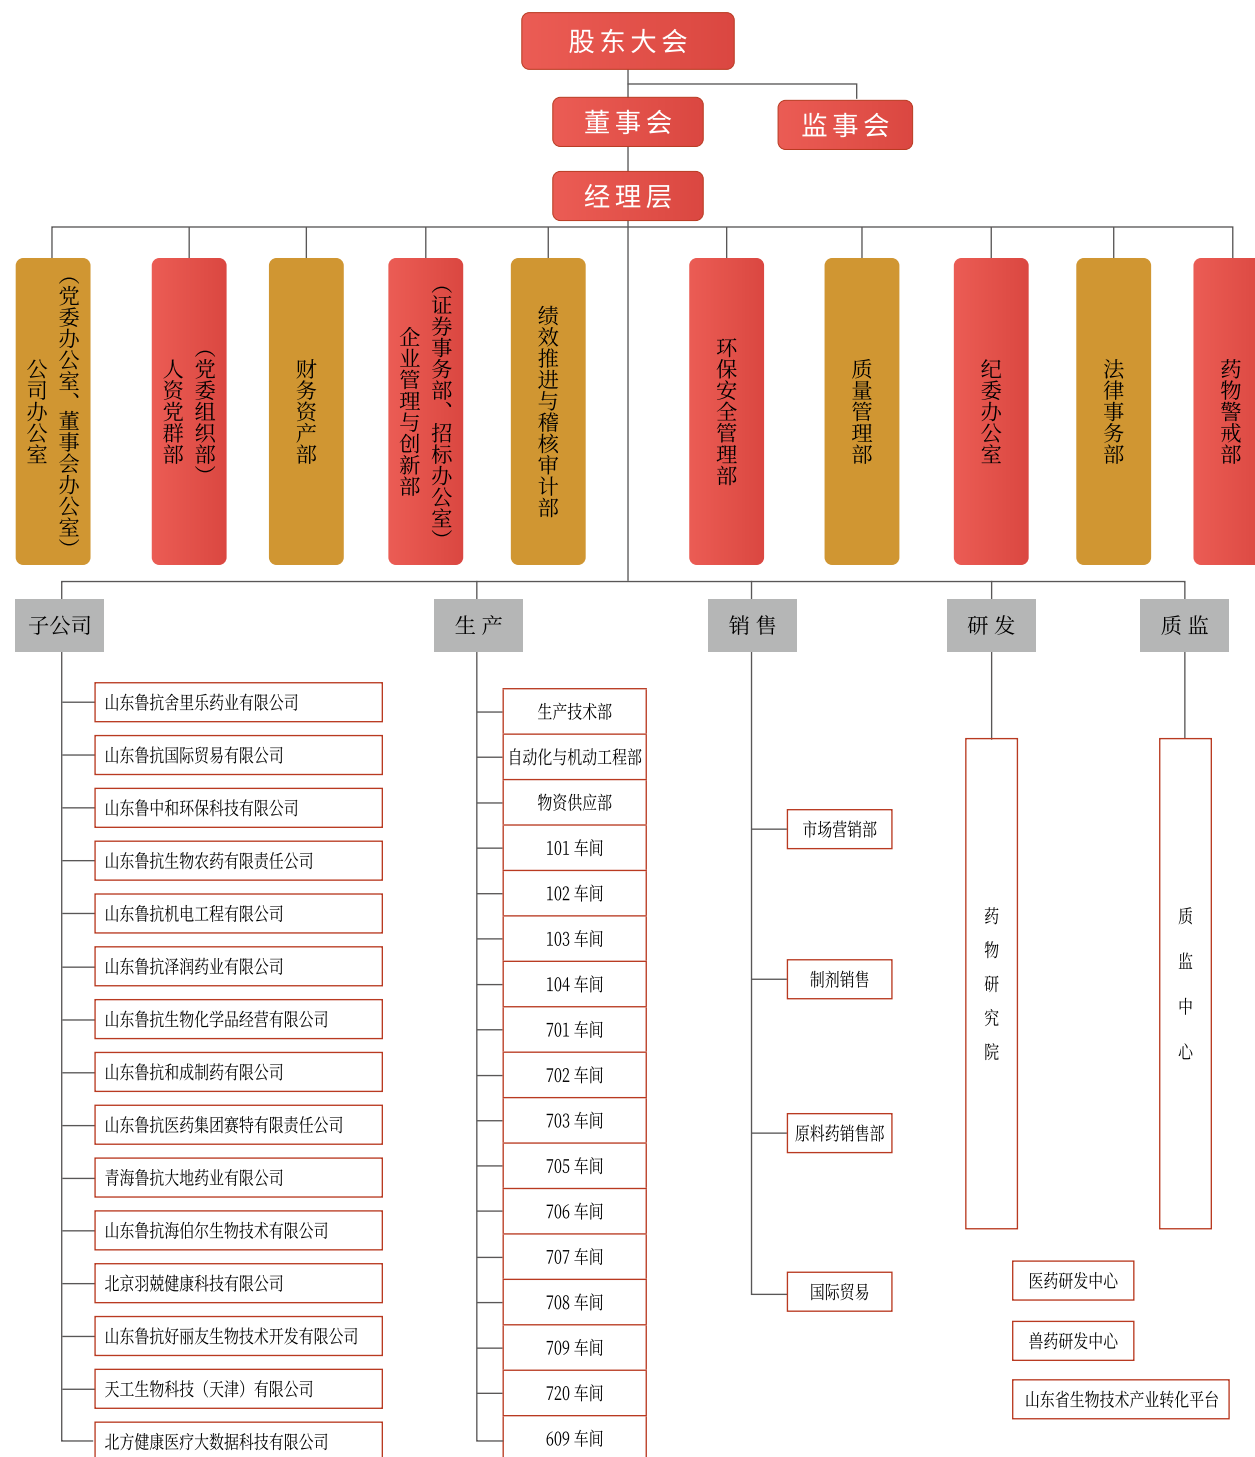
股东大会

董事会

监事会

经理层

公司办公室（党委办公室、董事会办公室）

人资党群部（党委组织部）

财务资产部

企业管理与创新部（证券事务部、招标办公室）

绩效推进与稽核审计部

环保安全管理部

质量管理部

纪委办公室

法律事务部

药物警戒部

子公司

山东鲁抗舍里乐药业有限公司
山东鲁抗国际贸易有限公司
山东鲁中和环保科技有限公司
山东鲁抗生物农药有限责任公司
山东鲁抗机电工程有限公司
山东鲁抗泽润药业有限公司
山东鲁抗生物化学品经营有限公司
山东鲁抗和成制药有限公司
山东鲁抗医药集团赛特有限责任公司
青海鲁抗大地药业有限公司
山东鲁抗海伯尔生物技术有限公司
北京羽兢健康科技有限公司
山东鲁抗好丽友生物技术开发有限公司
天工生物科技（天津）有限公司
北方健康医疗大数据科技有限公司

生产

生产技术部
自动化与机动工程部
物资供应部
101 车间
102 车间
103 车间
104 车间
701 车间
702 车间
703 车间
705 车间
706 车间
707 车间
708 车间
709 车间
720 车间
609 车间

销售

市场营销部
制剂销售
原料药销售部
国际贸易

研发

药物研究院

医药研发中心
兽药研发中心
山东省生物技术产业转化平台

质监

质监中心